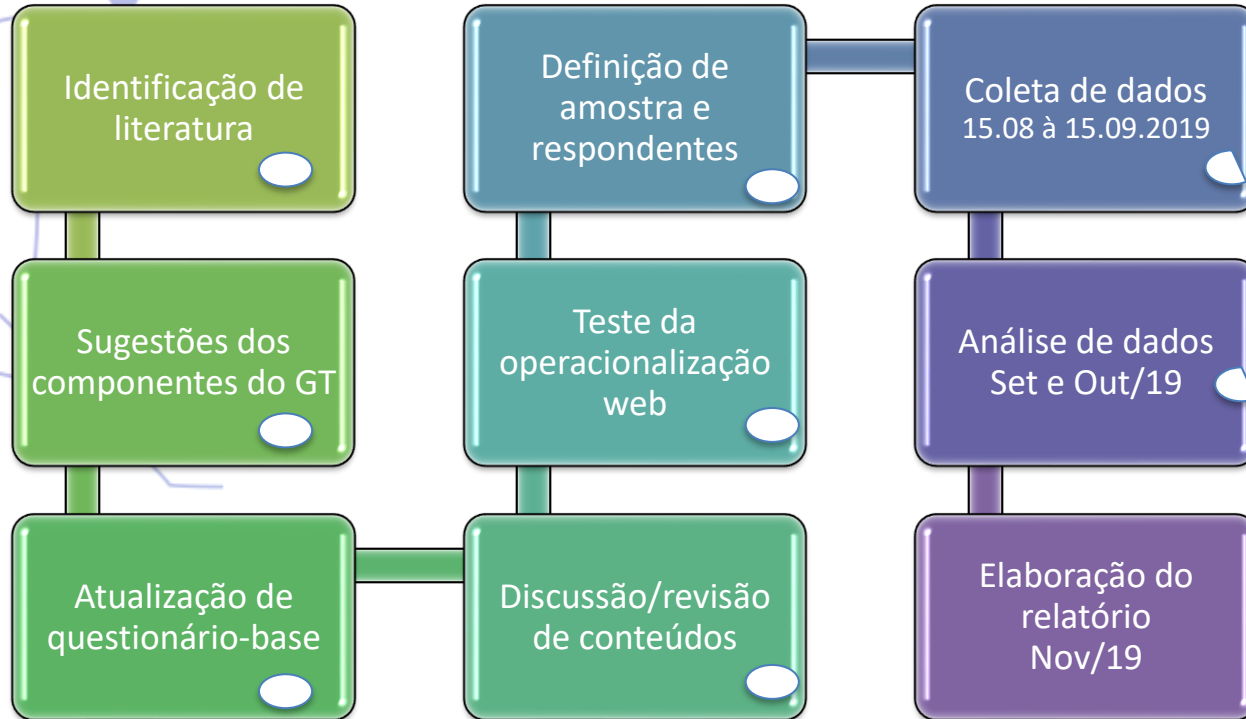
Identificação de literatura

Sugestões dos componentes do GT

Atualização de questionário-base

Discussão/revisão de conteúdos

Teste da operacionalização web

Definição de amostra e respondentes

Coleta de dados
15.08 à 15.09.2019

Análise de dados
Set e Out/19

Elaboração do relatório
Nov/19